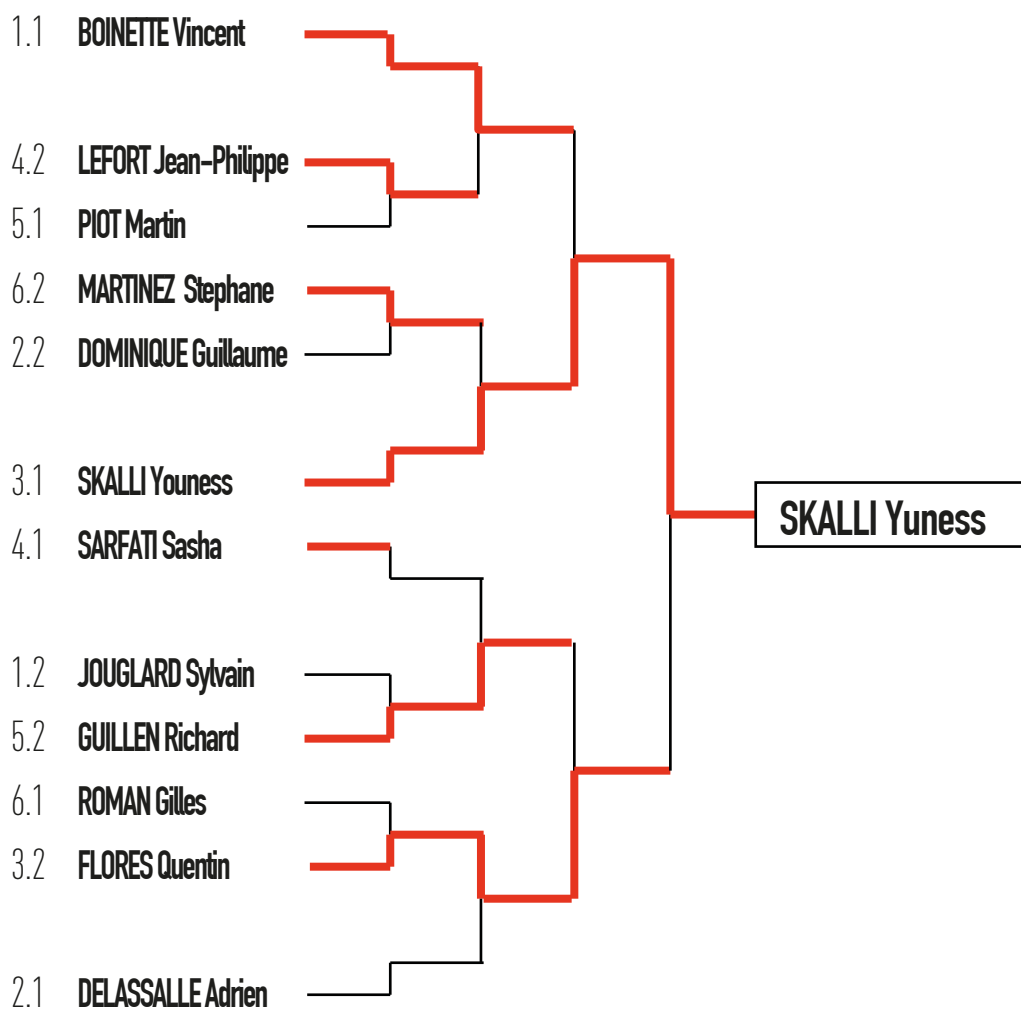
1.1 BOINETTE Vincent

4.2 LEFORT Jean-Philippe

5.1 PIOT Martin

6.2 MARTINEZ Stephane

2.2 DOMINIQUE Guillaume

3.1 SKALLI Youness

4.1 SARFATI Sasha

1.2 JOUGLARD Sylvain

5.2 GUILLEN Richard

6.1 ROMAN Gilles

3.2 FLORES Quentin

2.1 DELASSALLE Adrien

SKALLI Yuness